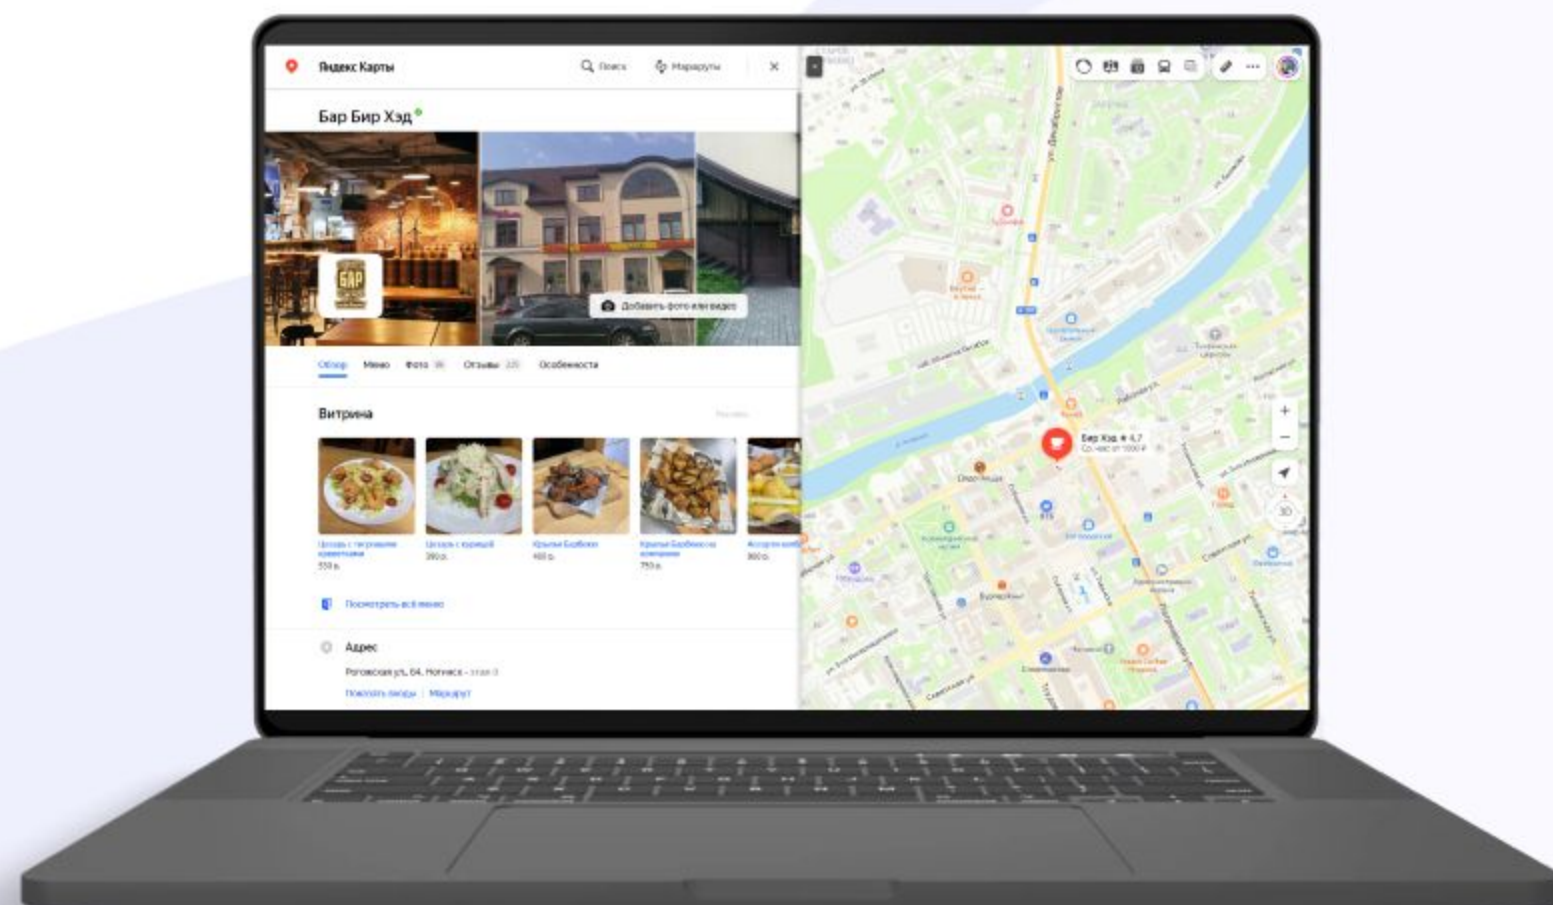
Яндекс Карты
Поиск
Маршруты
Бар Бир Хэд
Добавить фото или видео
Обзор Меню Фото Отзывы Особенности
Витрина
Цезарь с тигровыми креветками 550 ₽
Цезарь с курицей 390 ₽
Крылья Барбекю 450 ₽
Крылья Барбекю в компании 750 ₽
Ассорти 860 ₽
Посмотреть всё меню
Адрес
Роговская ул., 64, Ногинск
Показать входы Маршрут
Бар Хэд 4,7
ул. Декабристов
3D
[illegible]